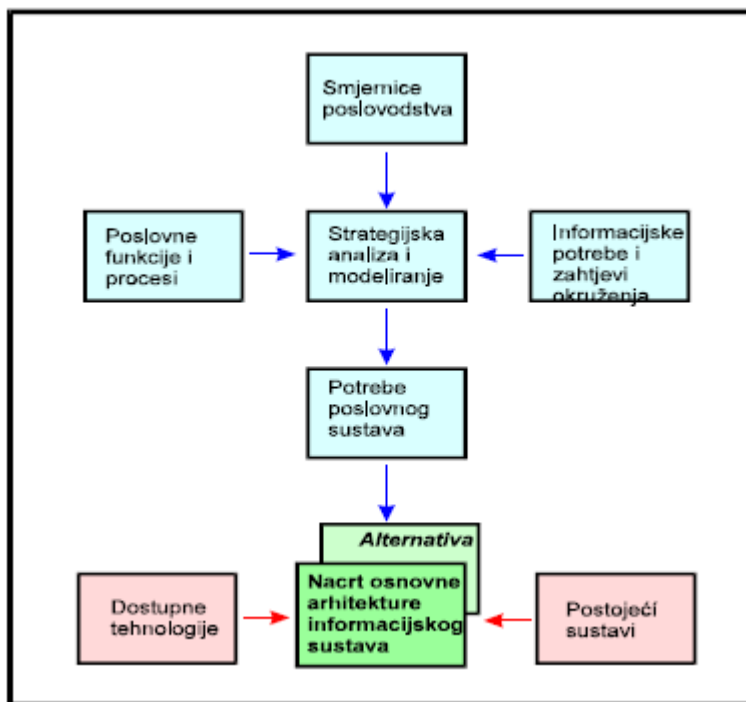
Smjernice poslovodstva

Poslovne funkcije i procesi

Strategijska analiza i modeliranje

Informacijske potrebe i zahtjevi okruženja

Potrebe poslovnog sustava

Alternativa

Dostupne tehnologije

Nacrt osnovne arhitekture informacijskog sustava

Postojeći sustavi